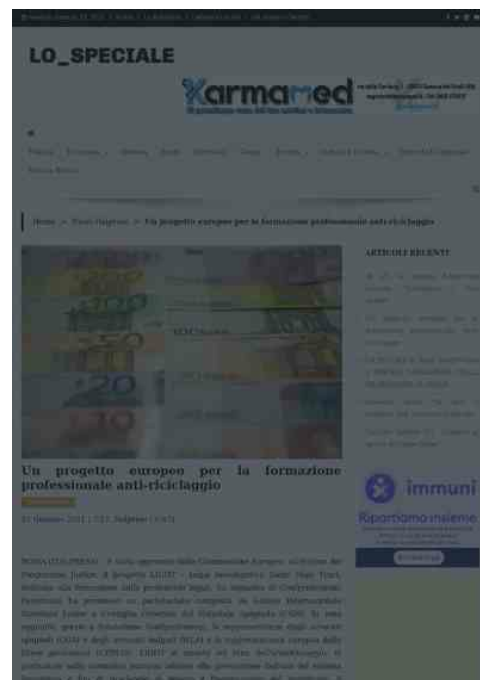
LO_SPECIALE

Karmamed

Home > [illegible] > Un progetto europeo per la formazione professionale anti-riciclaggio

ARTICOLI RECENTI

Un progetto europeo per la formazione professionale anti-riciclaggio

immuni

Ripartiamo insieme

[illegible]